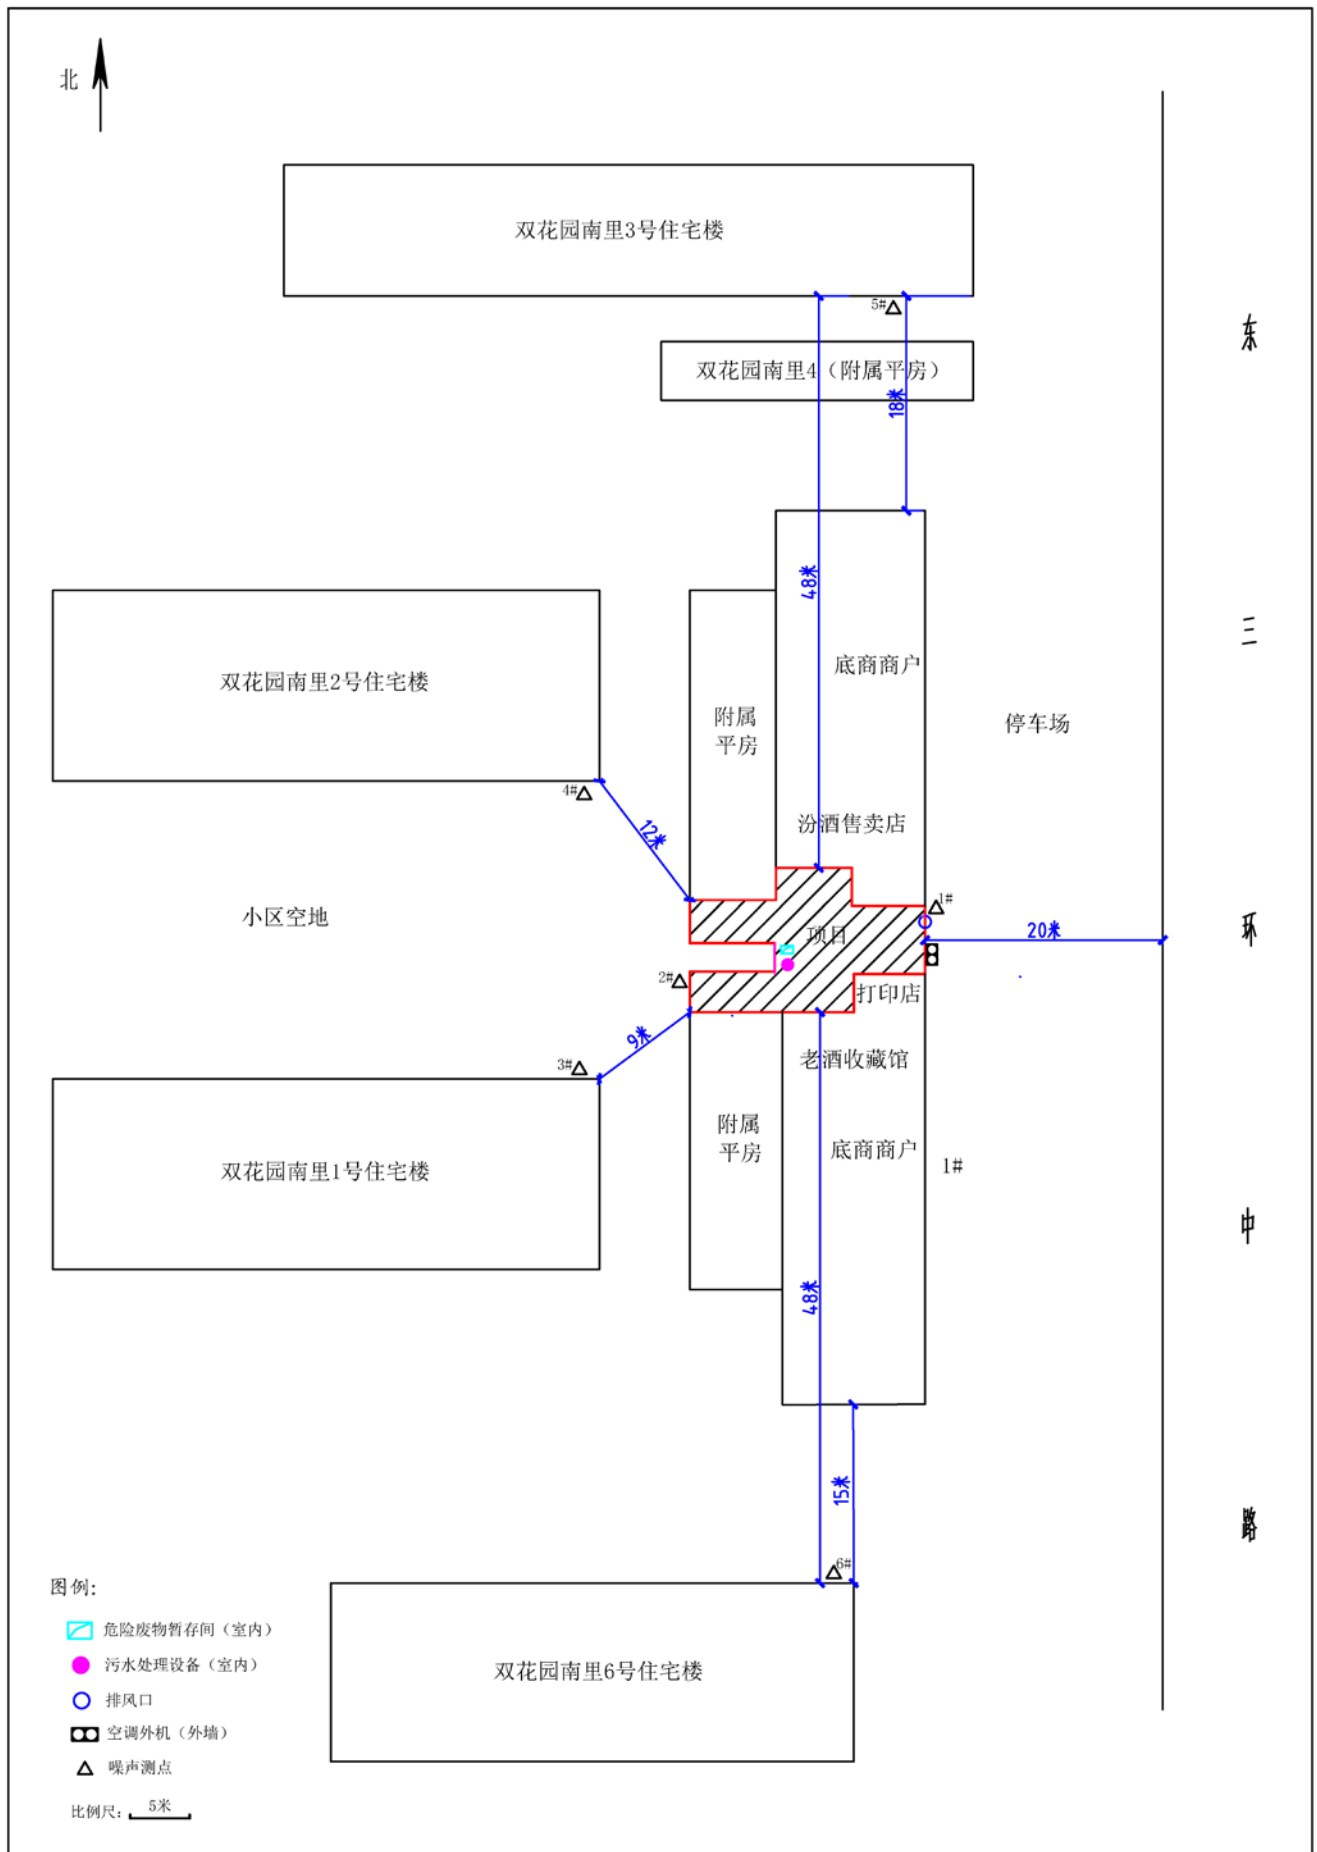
北

双花园南里3号住宅楼

5#

双花园南里4（附属平房）

18米

48米

双花园南里2号住宅楼

附属平房

底商商户

停车场

汾酒售卖店

4#

12米

小区空地

1#

项目

20米

2#

打印店

9米

3#

老酒收藏馆

附属平房

底商商户

1#

双花园南里1号住宅楼

48米

15米

6#

双花园南里6号住宅楼

东

三

环

中

路

图例:

危险废物暂存间（室内）

污水处理设备（室内）

排风口

空调外机（外墙）

噪声测点

比例尺: 5米